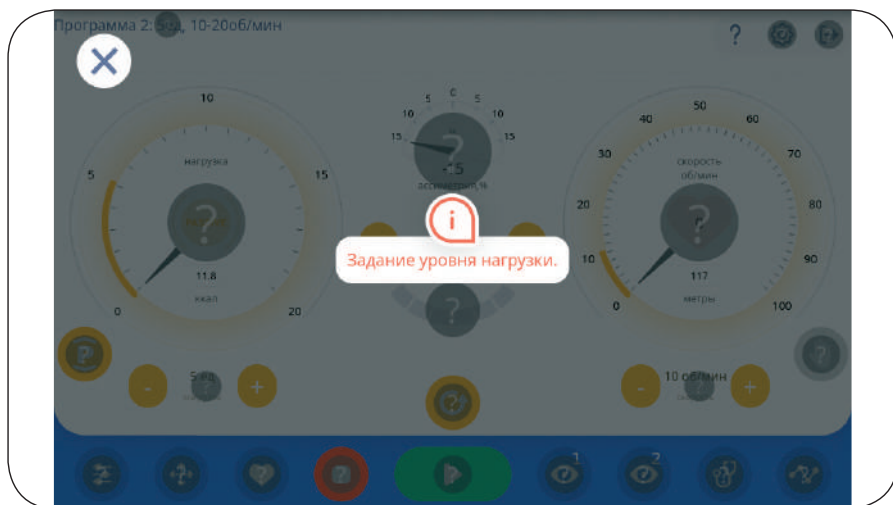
Программа 2: 5 кд, 10-20об/мин

?

10
5
15
0
20
нагрузка
11.8
ккал

0
5 5
10 10
15 15
-1.5
ассиметрия,%

Задание уровня нагрузки.

50
40 60
30 70
20 80
10 90
0 100
скорость
об/мин
117
метры

-
5 кд
+

-
10 об/мин
+

1
2